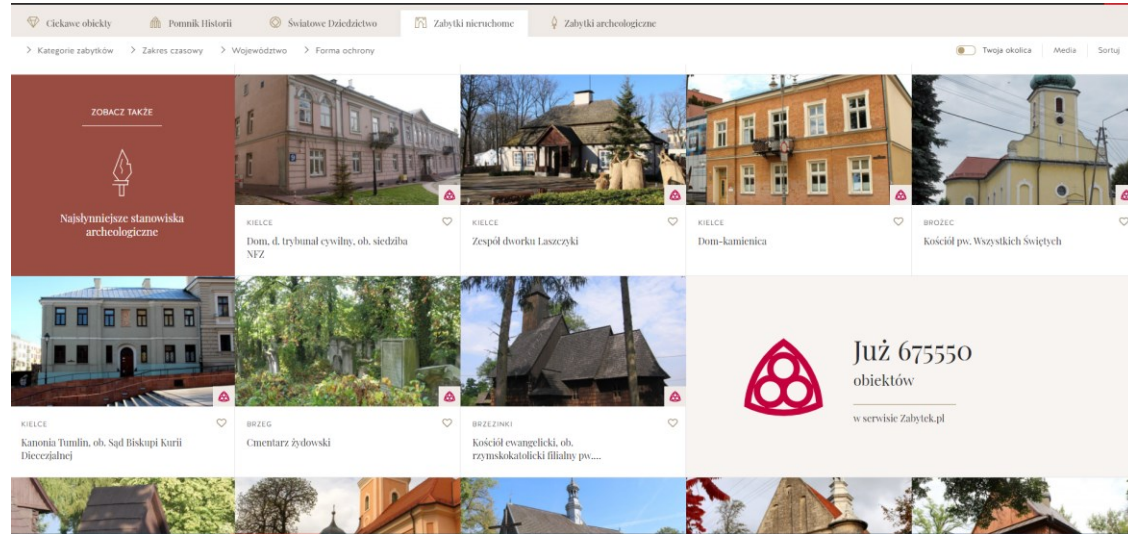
Ciekawe obiekty | Pomnik Historii | Światowe Dziedzictwo | Zabytki nieruchome | Zabytki archeologiczne

> Kategorie zabytków > Zakres czasowy > Województwo > Forma ochrony

Twoja okolica | Media | Sortuj

ZOBACZ TAKŻE

Najsłynniejsze stanowiska archeologiczne

KIELCE
Dom, d. trybunał cywilny, ob. siedziba NFZ

KIELCE
Zespół dworku Laszczyki

KIELCE
Dom-kamienica

BROZEC
Kościół pw. Wszystkich Świętych

KIELCE
Kanonia Tumlin, ob. Sąd Biskupi Kurii Diecezjalnej

BRZEG
Cmentarz żydowski

BRZEZINKI
Kościół ewangelicki, ob. rzymskokatolicki filialny pw....

Już 675550
obiektów

w serwisie Zabytek.pl